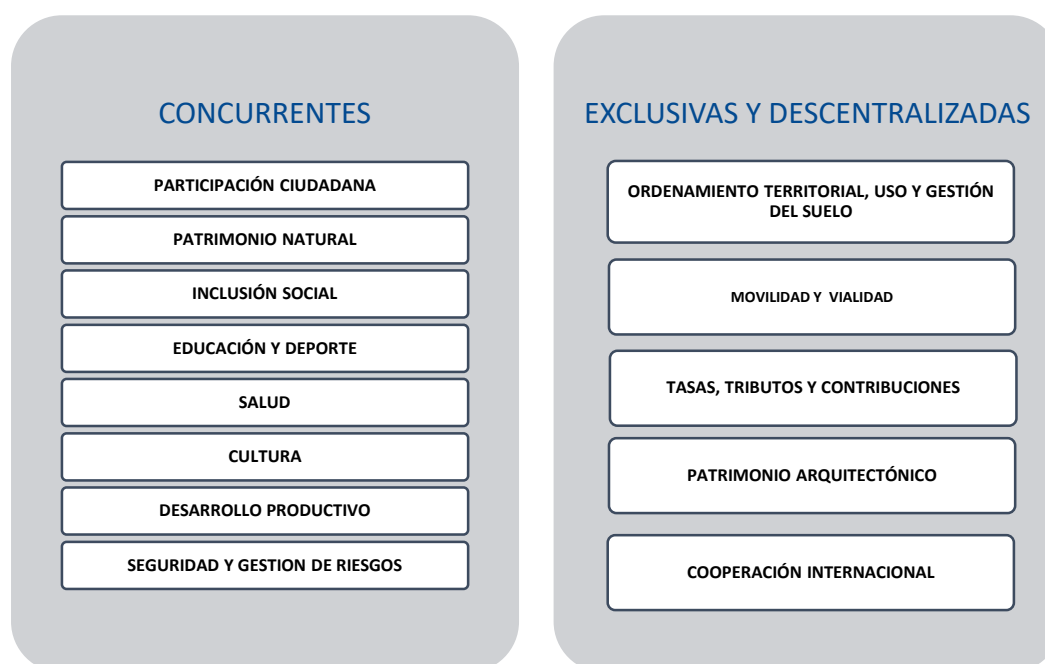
CONCURRENTES

PARTICIPACIÓN CIUDADANA

PATRIMONIO NATURAL

INCLUSIÓN SOCIAL

EDUCACIÓN Y DEPORTE

SALUD

CULTURA

DESARROLLO PRODUCTIVO

SEGURIDAD Y GESTION DE RIESGOS

EXCLUSIVAS Y DESCENTRALIZADAS

ORDENAMIENTO TERRITORIAL, USO Y GESTIÓN DEL SUELO

MOVILIDAD Y VIALIDAD

TASAS, TRIBUTOS Y CONTRIBUCIONES

PATRIMONIO ARQUITECTÓNICO

COOPERACIÓN INTERNACIONAL